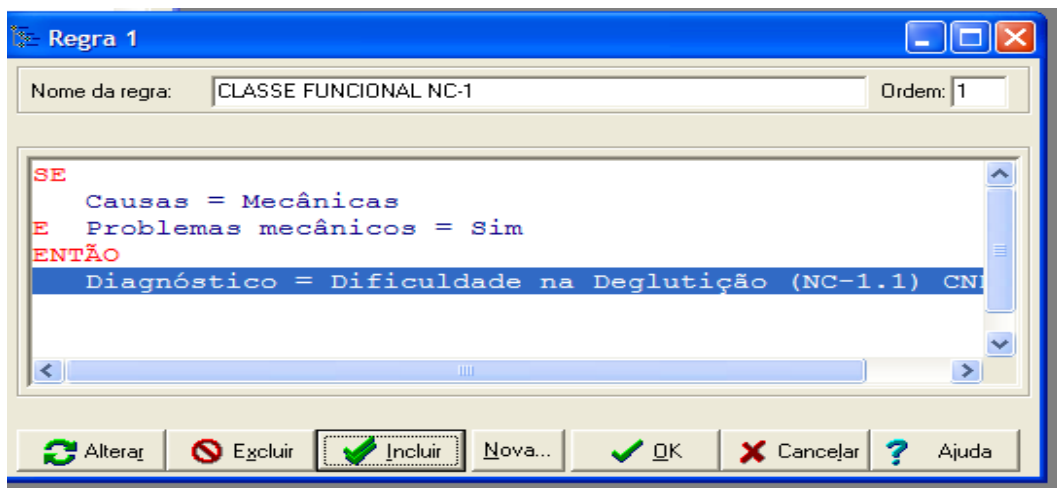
Regra 1

Nome da regra: CLASSE FUNCIONAL NC-1

Ordem: 1

SE
Causas = Mecânicas
E Problemas mecânicos = Sim
ENTÃO
Diagnóstico = Dificuldade na Deglutição (NC-1.1) CN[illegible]

Alterar
Excluir
Incluir
Nova...
OK
Cancelar
Ajuda